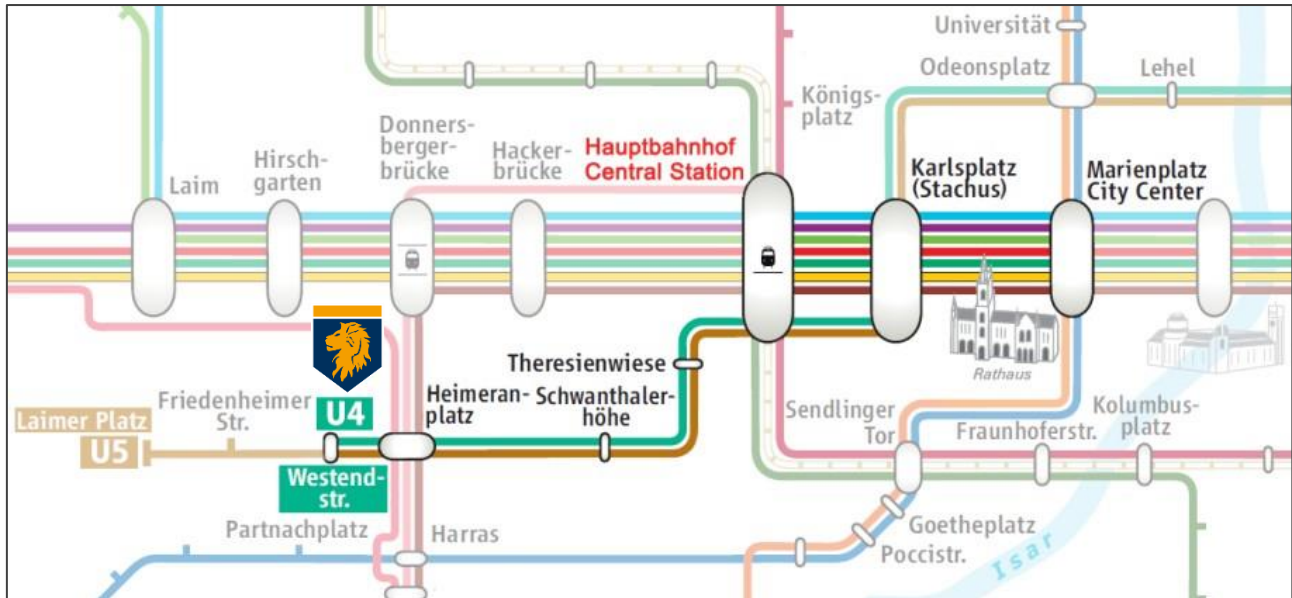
Universität
Odeonsplatz
Lehel
Königsplatz
Donnersbergerbrücke
Hackerbrücke
Hauptbahnhof
Central Station
Laim
Hirschgarten
Karlsplatz
(Stachus)
Marienplatz
City Center
Theresienwiese
Rathaus
Friedenheimer Str.
Laimer Platz
U5
U4
Heimeranplatz
Schwanthalerhöhe
Westendstr.
Sendlinger Tor
Fraunhoferstr.
Kolumbusplatz
Partnachplatz
Harras
Goetheplatz
Poccistr.
Isar